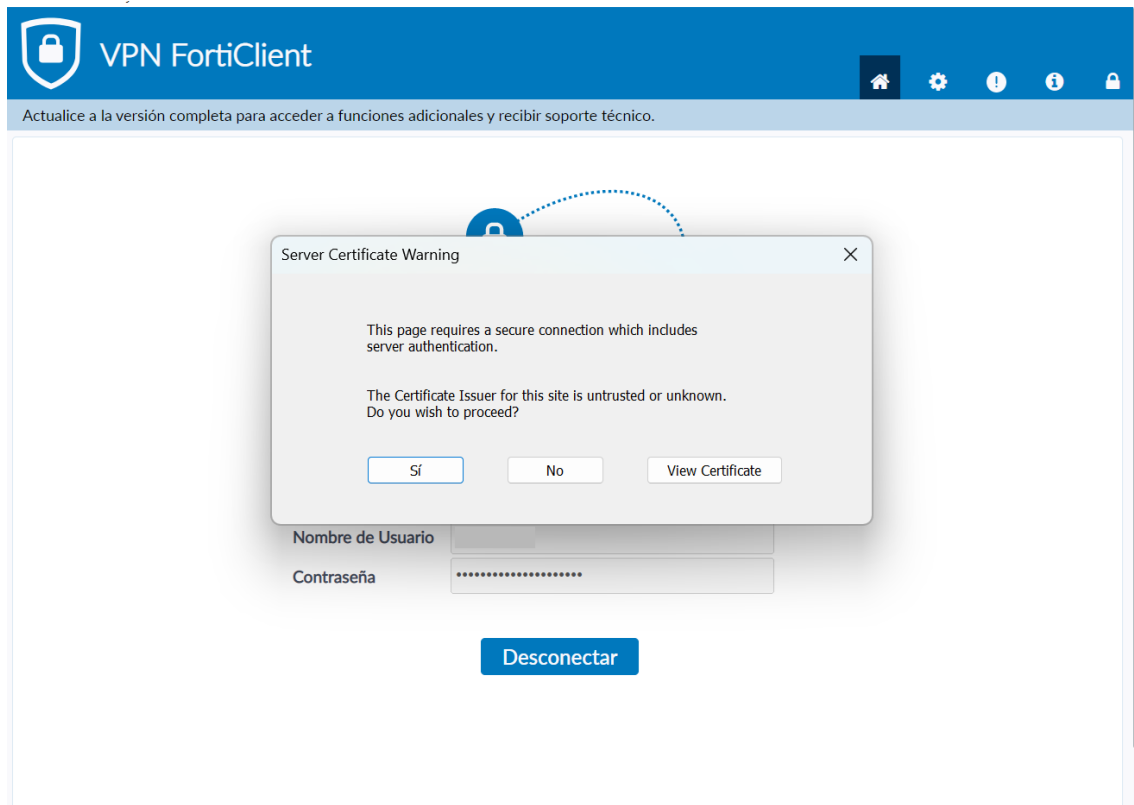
VPN FortiClient

Actualice a la versión completa para acceder a funciones adicionales y recibir soporte técnico.

Server Certificate Warning

This page requires a secure connection which includes server authentication.

The Certificate Issuer for this site is untrusted or unknown. Do you wish to proceed?

Sí

No

View Certificate

Nombre de Usuario

Contraseña ••••••••••••••••••••

Desconectar